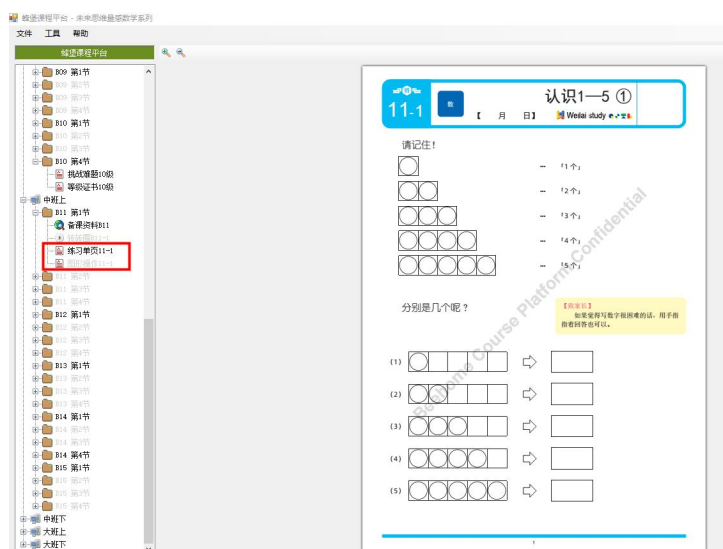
蜂速课程平台 - 未来思维悬浮数学系列

文件 工具 帮助

蜂速课程平台

B09 第1节
B09 第2节
B09 第3节
B09 第4节
B10 第1节
B10 第2节
B10 第3节
B10 第4节
挑战难题10级
等级证书10级
中班上
B11 第1节
备课资料B11
活动课件11-1
练习单页11-1
亲子操作11-1
B11 第2节
B11 第3节
B11 第4节
B12 第1节
B12 第2节
B12 第3节
B12 第4节
B13 第1节
B13 第2节
B13 第3节
B13 第4节
B14 第1节
B14 第2节
B14 第3节
B14 第4节
B15 第1节
B15 第2节
B15 第3节
B15 第4节
中班下
大班上
大班下

11-1 数 【 月 日】 认识1—5 ① Weilai study

请记住！

… 「1个」
… 「2个」
… 「3个」
… 「4个」
… 「5个」

分别是几个呢？

【教室里】 如果觉得写数字很困难的话，用手指指着回答也可以。

(1)
(2)
(3)
(4)
(5)

Beehome Course Platform Confidential